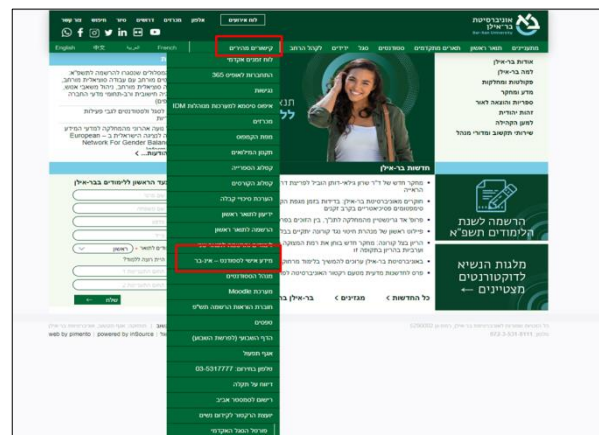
אוניברסיטת בר-אילן
Bar-Ilan University

לוח אירועים
צור קשר
אלפון
מכרזים
דרושים
טיול
חיפוש

English
中文
French

מתעניינים
תואר ראשון
תארים מתקדמים
סטודנטים
סגל
ידידים
לקהל הרחב
קישורים מהירים

לוח זמנים אקדמי
התחברות לאופיס 365
נגישות
אימות כניסה למערכות מנהלות IDM
מכרזים
מרכז הקשר
תקנון הנלמדים
קטלוג הספרייה
קטלוג הקורסים
הערכת מיקרו קורסה
ידיעון לתואר ראשון
הרשמה לתואר ראשון
מידע אישי לסטודנט – אין-בר
מכרזי הסטודנטים
מערכת Moodle
חוברת הוראות הרשמה תשפ״ט
טפסים
הבדל השבוע (לפרשת השבוע)
אגף תפעול
03-5317777 :טלפון
דיווח על תקלה
ריאיון לסטודנט אביב
יוצאת הרקטור לקידום נשים
מדור הסגל האקדמי

אודות בר-אילן
למה בר-אילן
פקולטות ומחלקות
מדע ומחקר
ספריות והוצאה לאור
זהות יהודית
למען הקהילה
שירותי תקשוב ומדורי מנהל

חדשות בר-אילן

כל החדשות
מגזינים
בר-אילן ב

הרשמה לשנת הלימודים תשפ״א

מלגות הנשיא לדוקטורנטים מצטיינים

European
Network For Gender Balance

לתואר ראשון ללימודים בבר-אילן

שלח

web by pimento | powered by infoursa